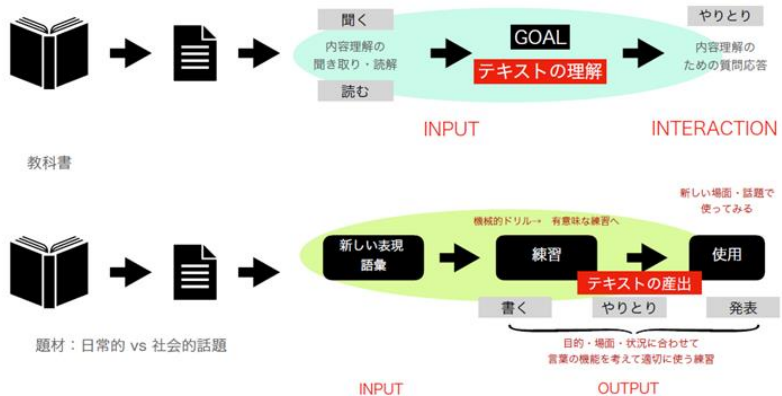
聞く

内容理解の聞き取り・読解

読む

GOAL

テキストの理解

やりとり

内容理解のための質問応答

INPUT

INTERACTION

教科書

新しい場面・話題で使ってみる

機械的ドリル→　有意味な練習へ

新しい表現
語彙

練習

使用

テキストの産出

書く

やりとり

発表

題材：日常的 vs 社会的話題

目的・場面・状況に合わせて
言葉の機能を考えて適切に使う練習

INPUT

OUTPUT